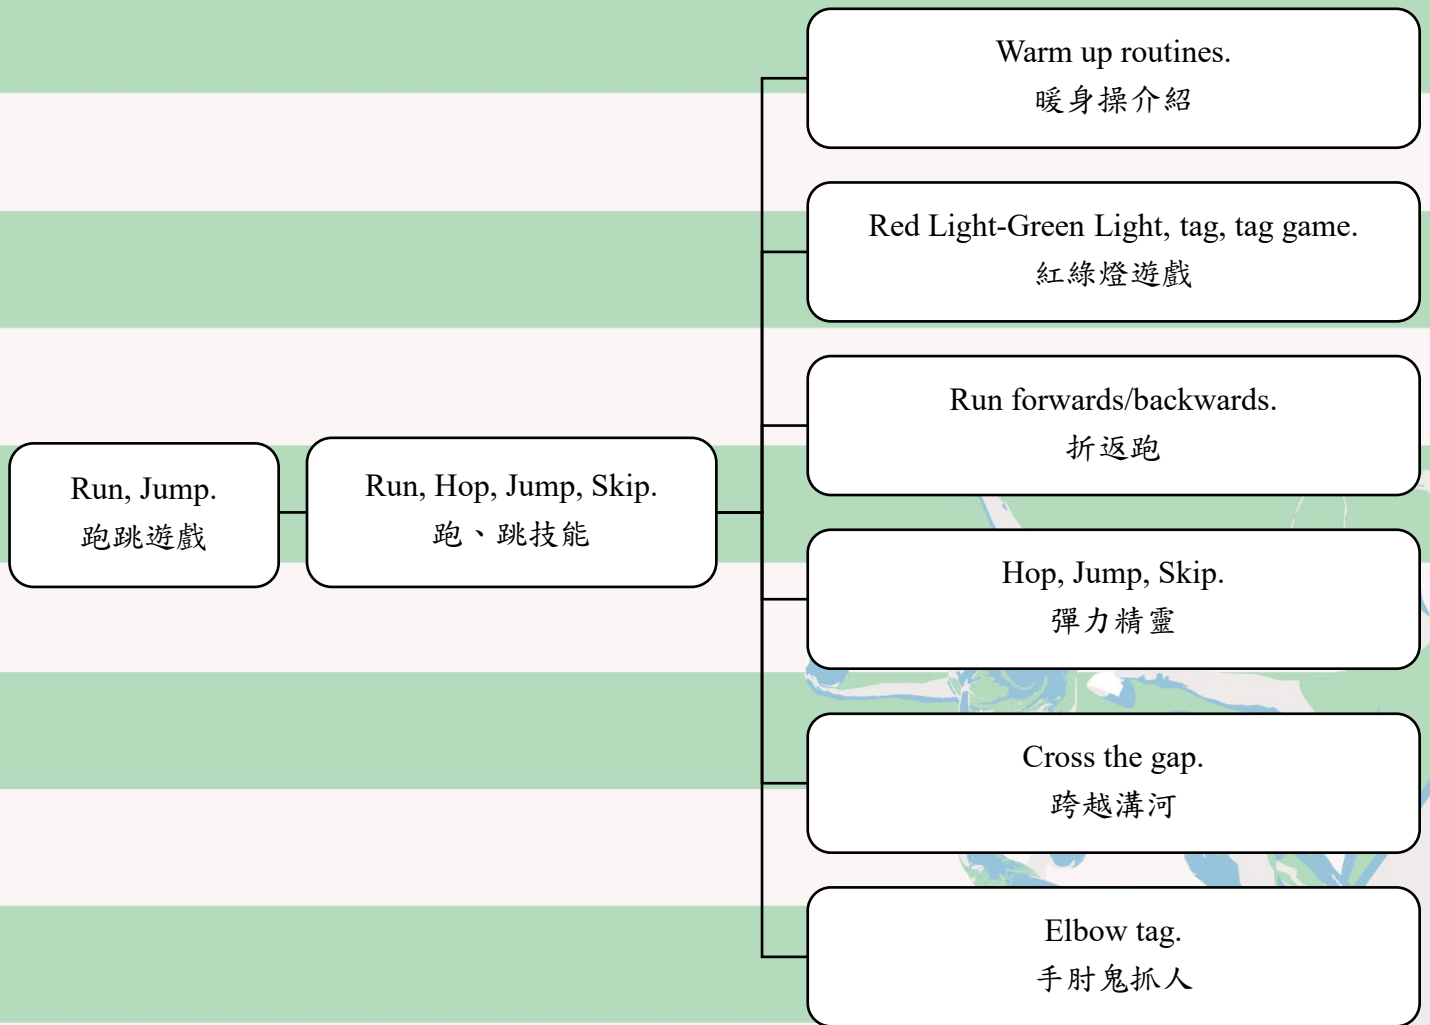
Run, Jump.
跑跳遊戲

Run, Hop, Jump, Skip.
跑、跳技能

Warm up routines.
暖身操介紹

Red Light-Green Light, tag, tag game.
紅綠燈遊戲

Run forwards/backwards.
折返跑

Hop, Jump, Skip.
彈力精靈

Cross the gap.
跨越溝河

Elbow tag.
手肘鬼抓人